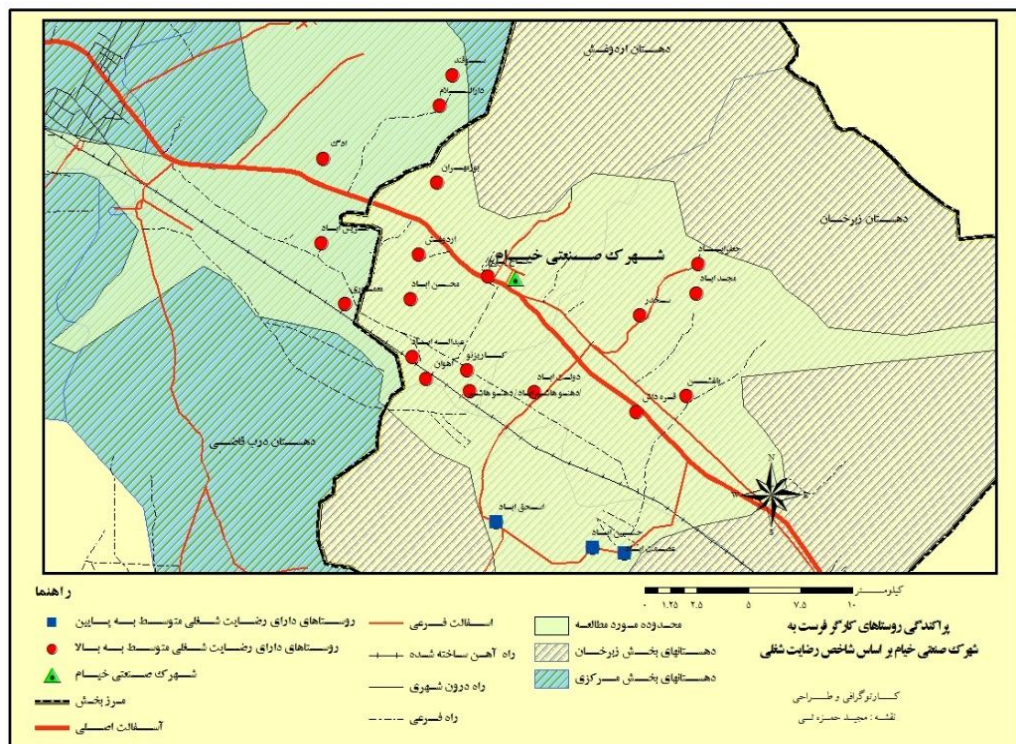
دهستان اردوغش

دهستان زبرخان

دهستان درب قاضی

شهرک صنعتی خیام

اوبی

اردوغش

محسن اباد

عبداله اباد

کاریزنو

دولت اباد

دهنو

فخرداود

جعفر اباد

مجید اباد

اسحاق اباد

N

راهنما

روستاهای دارای رضایت شغلی متوسط به پایین

روستاهای دارای رضایت شغلی متوسط به بالا

شهرک صنعتی خیام

مرز بخش

آسفالت اصلی

آسفالت فرعی

راه آهن ساخته شده

راه درون شهری

راه فرعی

محدوده مورد مطالعه

دهستانهای بخش زبرخان

دهستانهای بخش مرکزی

کیلومتر

۰ ۱.۲۵ ۲.۵ ۵ ۷.۵ ۱۰

پراکندگی روستاهای کارگر فرست به شهرک صنعتی خیام بر اساس شاخص رضایت شغلی

کارتوگرافی و طراحی

نقشه : مجید حمزه لی